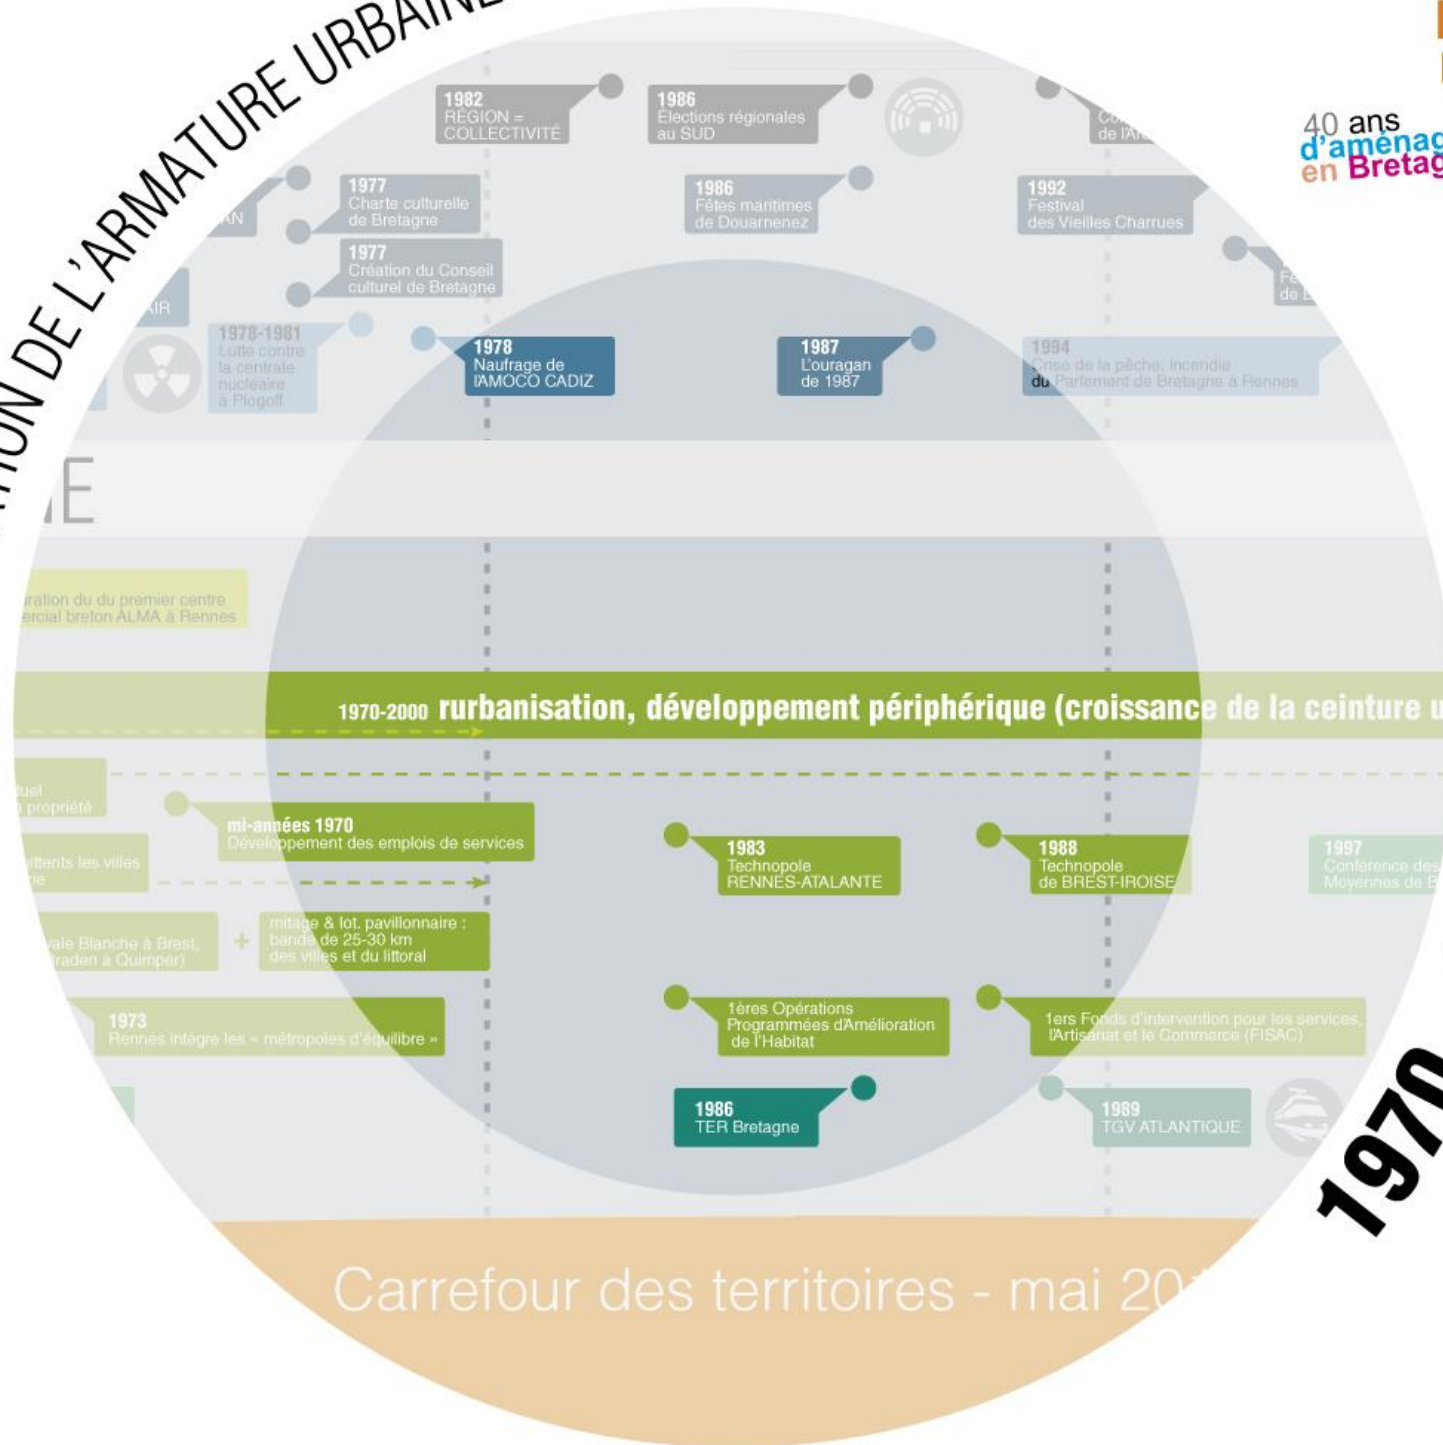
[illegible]ION DE L'ARMATURE URBAINE

40 ans
d'aménag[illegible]
en Bretag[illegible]

1982
RÉGION = COLLECTIVITÉ

1986
Élections régionales au SUD

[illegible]
de l'A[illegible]

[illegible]AN

1977
Charte culturelle de Bretagne

1986
Fêtes maritimes de Douarnenez

1992
Festival des Vieilles Charrues

1977
Création du Conseil culturel de Bretagne

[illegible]AIR

Fe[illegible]
de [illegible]

1978-1981
Lutte contre la centrale nucléaire à Plogoff

1978
Naufrage de l'AMOCO CADIZ

1987
L'ouragan de 1987

1994
Crise de la pêche, incendie du Parlement de Bretagne à Rennes

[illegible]E

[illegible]ration du du premier centre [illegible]ercial breton ALMA à Rennes

1970-2000 rurbanisation, développement périphérique (croissance de la ceinture u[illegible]

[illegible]uel
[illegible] propriété

mi-années 1970
Développement des emplois de services

1983
Technopole RENNES-ATALANTE

1988
Technopole de BREST-IROISE

1997
Conférence des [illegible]
Moyennes de B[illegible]

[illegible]itents les villes
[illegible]ie

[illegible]vale Blanche à Brest, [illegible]raden à Quimper)

+

mitage & lot. pavillonnaire : bande de 25-30 km des villes et du littoral

1973
Rennes intègre les « métropoles d'équilibre »

1ères Opérations Programmées d'Amélioration de l'Habitat

1ers Fonds d'intervention pour les services, l'Artisanat et le Commerce (FISAC)

1986
TER Bretagne

1989
TGV ATLANTIQUE

1970

Carrefour des territoires - mai 20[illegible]